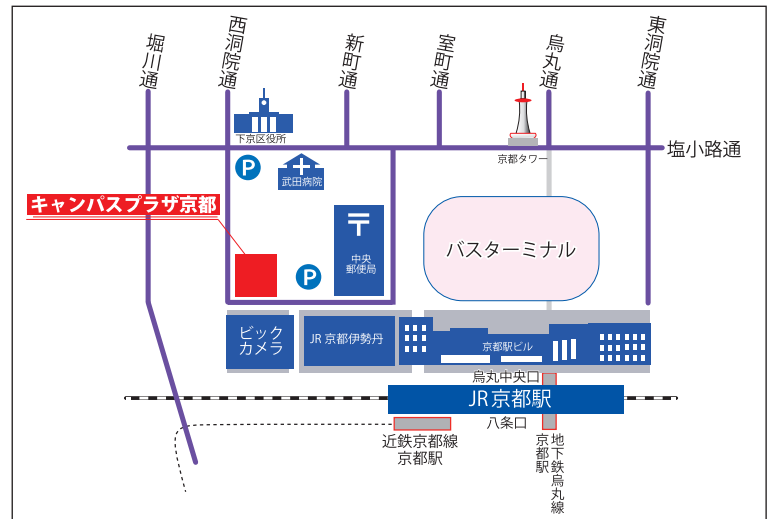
堀川通
西洞院通
新町通
室町通
烏丸通
東洞院通
下京区役所
京都タワー
塩小路通
P
武田病院
キャンパスプラザ京都
〒
中央郵便局
P
バスターミナル
ビックカメラ
JR 京都伊勢丹
京都駅ビル
烏丸中央口
JR京都駅
八条口
近鉄京都線
京都駅
京都駅
地下鉄烏丸線